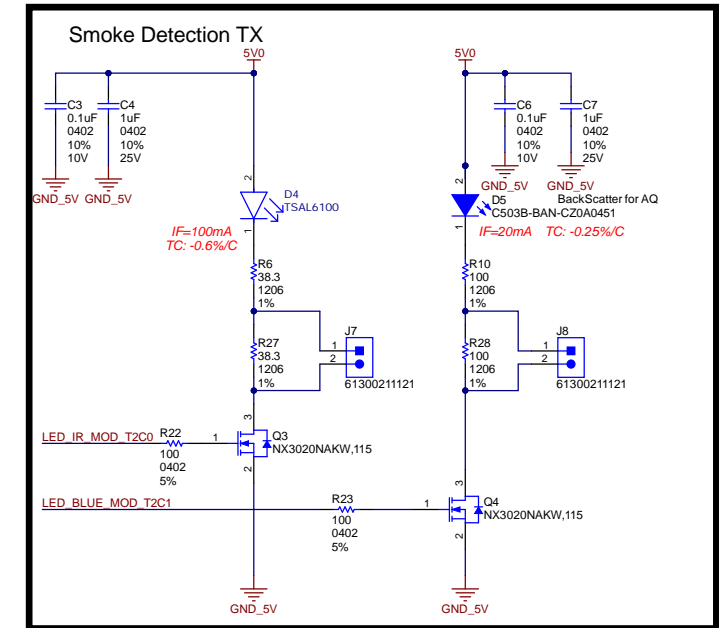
Smoke Detection TX

5V0

C3
0.1uF
0402
10%
10V

C4
1uF
0402
10%
25V

GND_5V GND_5V

2
D4
TSAL6100
1

IF=100mA
TC: -0.6%/C

R6
38.3
1206
1%

J7
1
2
61300211121

R27
38.3
1206
1%

3
LED_IR_MOD_T2C0
R22
100
0402
5%
1
Q3
NX3020NAKW,115
2

LED_BLUE_MOD_T2C1
R23
100
0402
5%

GND_5V

5V0

C6
1uF
0402
10%
10V

C7
1uF
0402
10%
25V

GND_5V GND_5V

2
D5
C503B-BAN-CZ0A0451
BackScatter for AQ
1

IF=20mA TC: -0.25%/C

R10
100
1206
1%

J8
1
2
61300211121

R28
100
1206
1%

3
1
Q4
NX3020NAKW,115
2

GND_5V